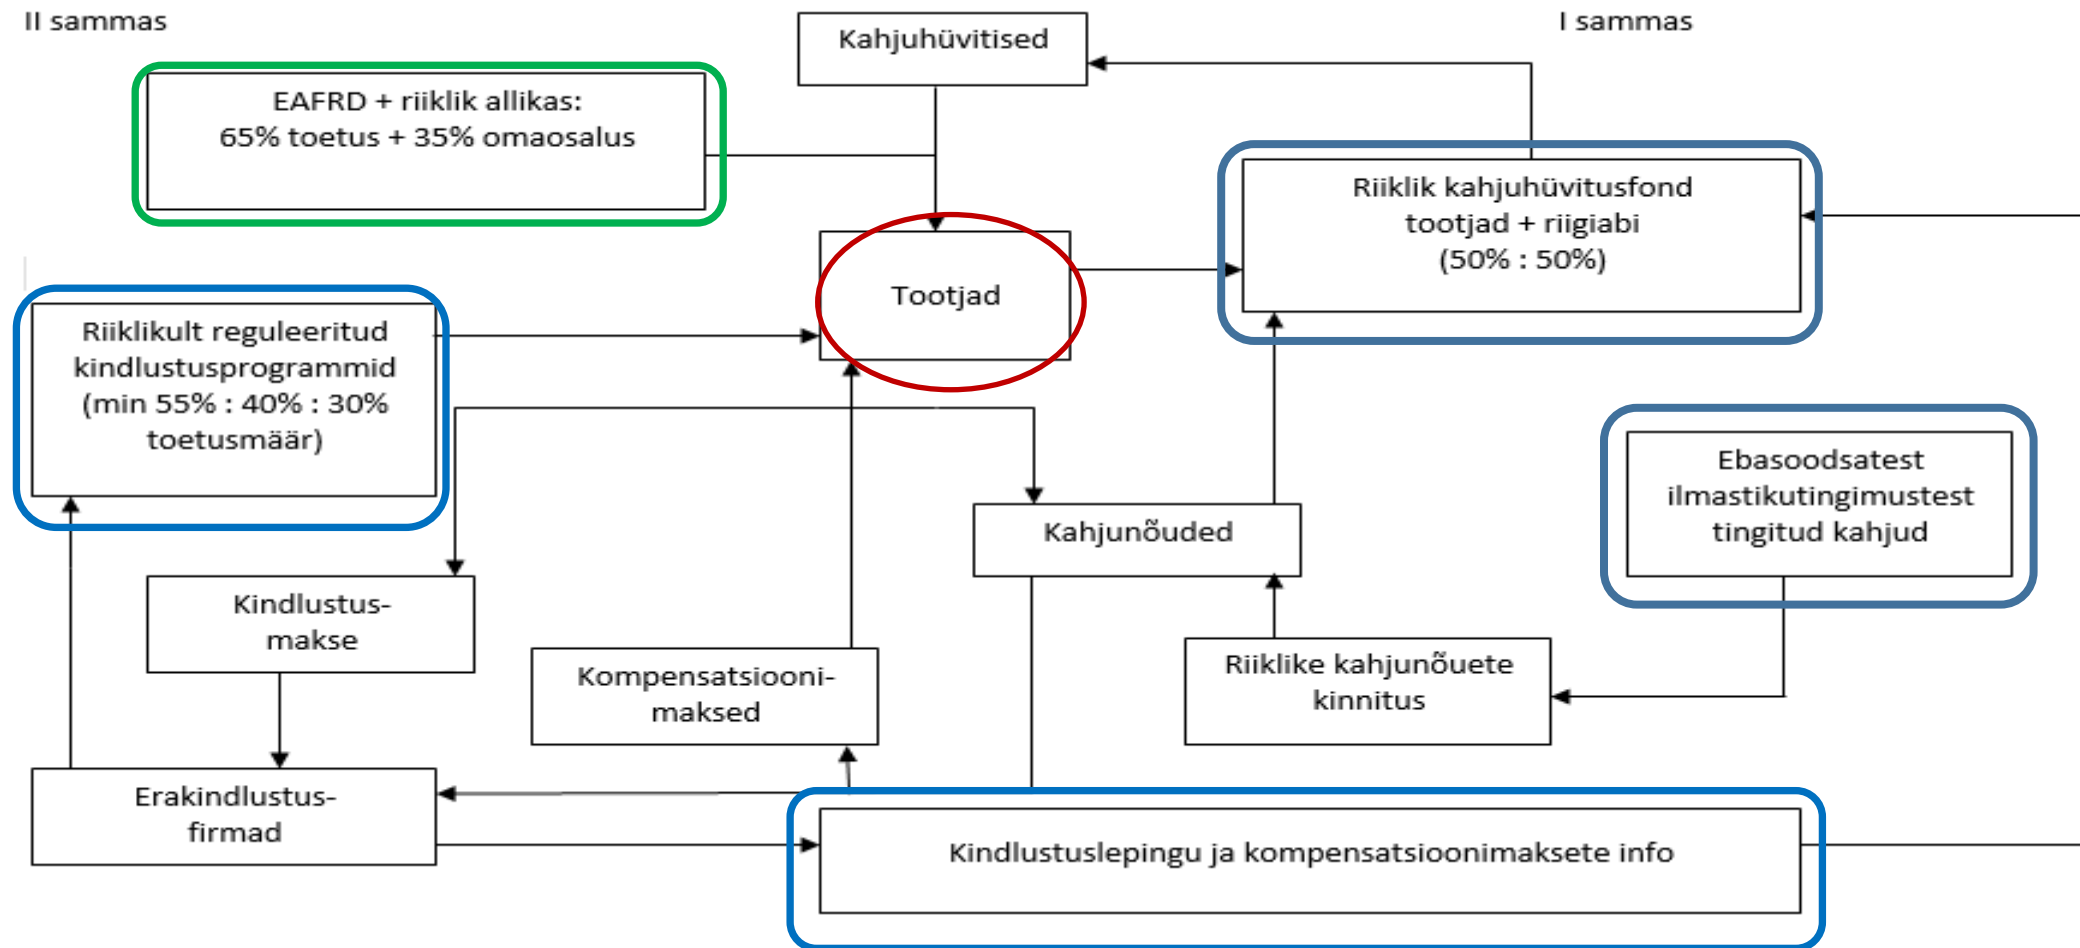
II sammas

Kahjuhüvitised

I sammas

EAFRD + riiklik allikas:
65% toetus + 35% omaosalus

Riiklik kahjuhüvitusfond
tootjad + riigiabi
(50% : 50%)

Tootjad

Riiklikult reguleeritud kindlustusprogrammid (min 55% : 40% : 30% toetusmäär)

Ebasoodsatest ilmastikutingimustest tingitud kahjud

Kahjunõuded

Kindlustusmakse

Kompensatsioonimaksed

Riiklike kahjunõuete kinnitus

Erakindlustusfirmad

Kindlustuslepingu ja kompensatsioonimaksete info